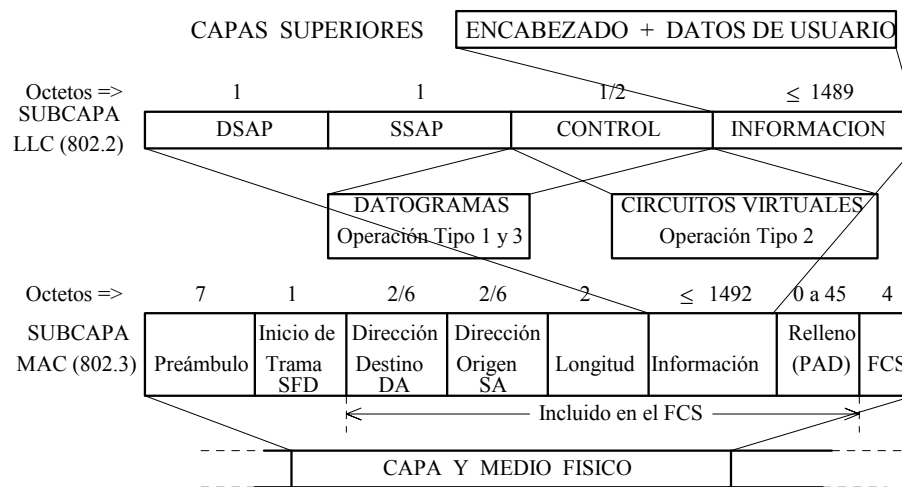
CAPAS SUPERIORES

ENCABEZADO + DATOS DE USUARIO

Octetos =>

SUBCAPA LLC (802.2)

| | 1 | 1 | 1/2 | $\leq$ 1489 |
|---|---|---|---|---|
| | DSAP | SSAP | CONTROL | INFORMACION |

DATOGRAMAS
Operación Tipo 1 y 3

CIRCUITOS VIRTUALES
Operación Tipo 2

Octetos =>

SUBCAPA MAC (802.3)

| 7 | 1 | 2/6 | 2/6 | 2 | $\leq$ 1492 | 0 a 45 | 4 |
|---|---|---|---|---|---|---|---|
| Preámbulo | Inicio de Trama SFD | Dirección Destino DA | Dirección Origen SA | Longitud | Información | Relleno (PAD) | FCS |

Incluido en el FCS

CAPA Y MEDIO FISICO